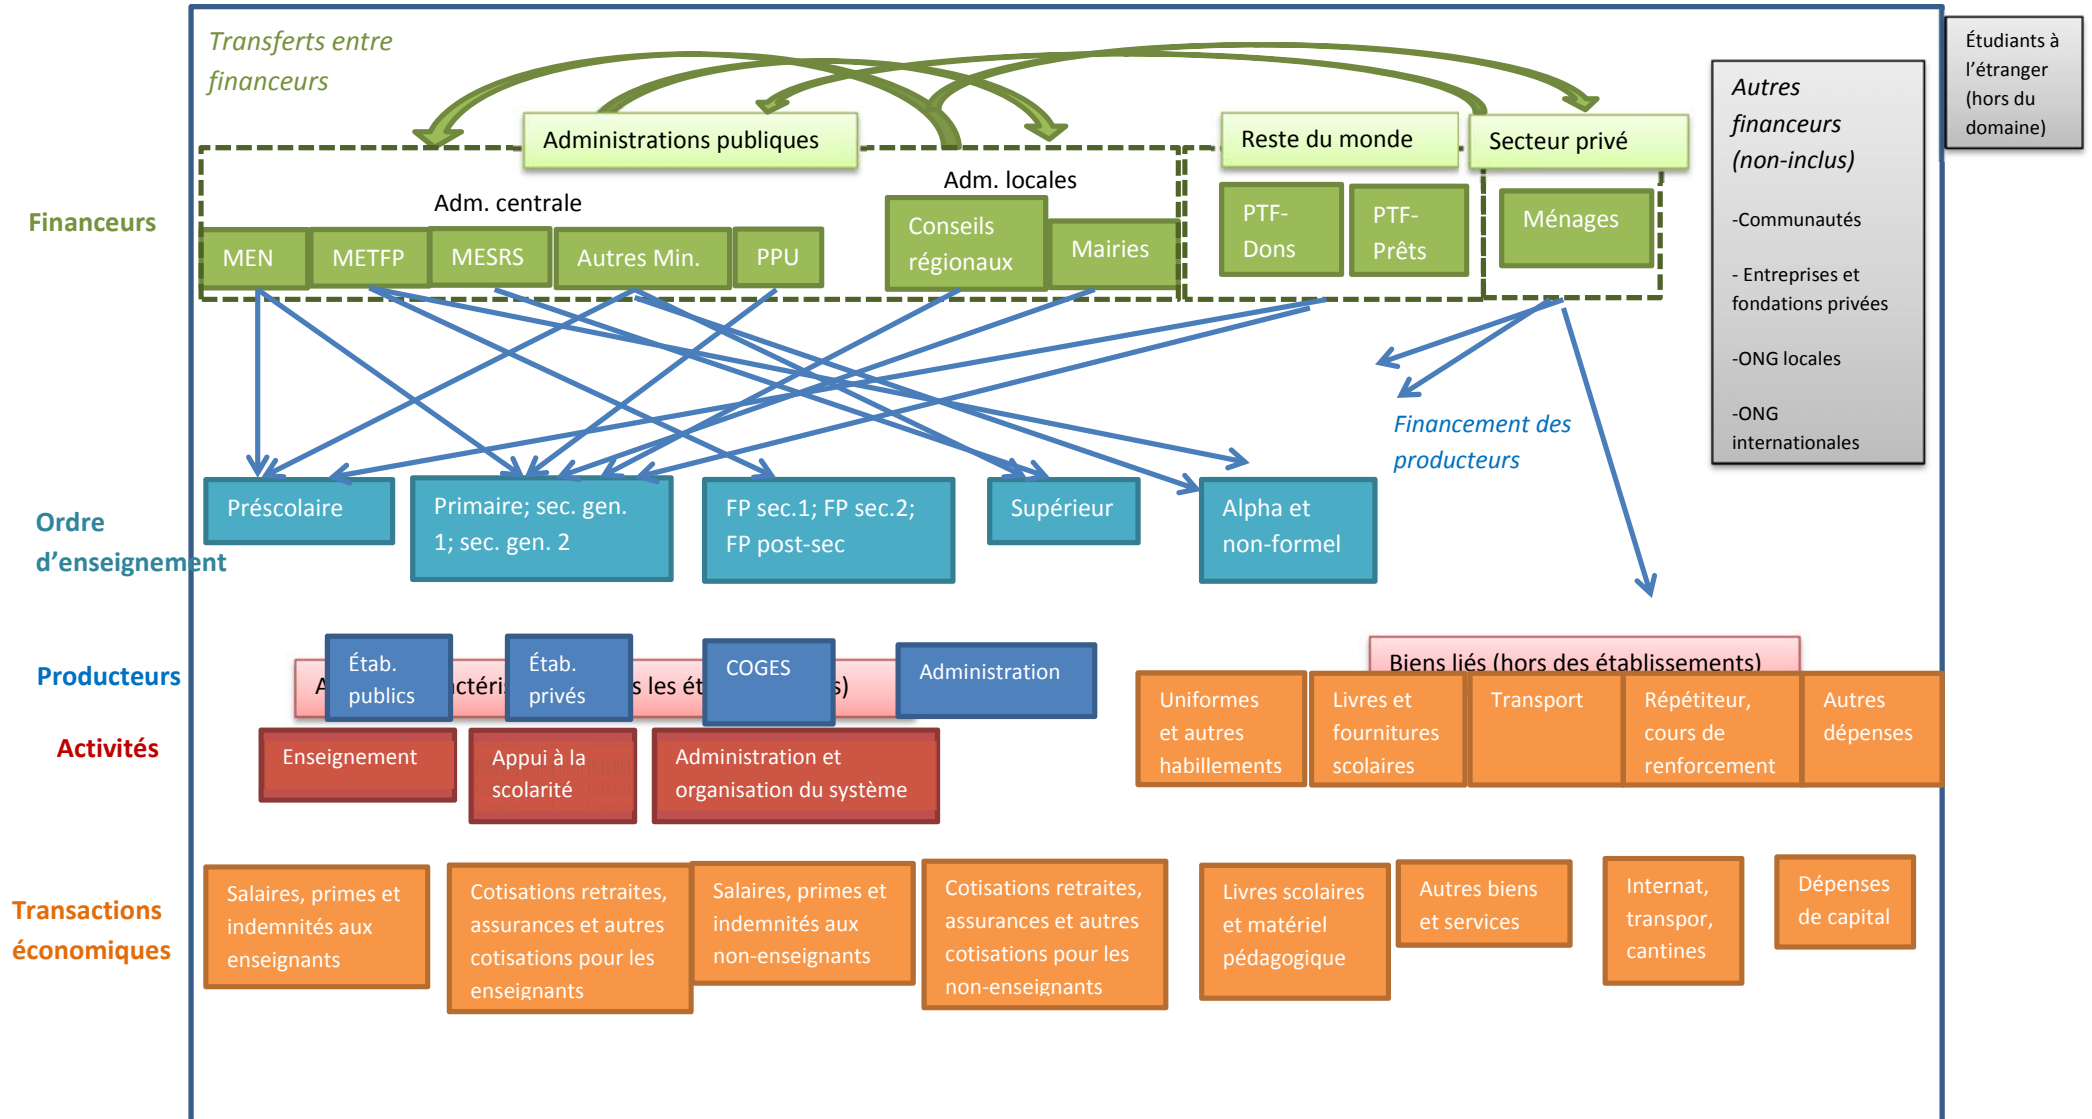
Transferts entre financeurs

Administrations publiques

Reste du monde

Secteur privé

Autres financeurs (non-inclus)

-Communautés

- Entreprises et fondations privées

-ONG locales

-ONG internationales

Étudiants à l'étranger (hors du domaine)

Financeurs

Adm. centrale

Adm. locales

MEN

METFP

MESRS

Autres Min.

PPU

Conseils régionaux

Mairies

PTF-Dons

PTF-Prêts

Ménages

Financement des producteurs

Ordre d'enseignement

Préscolaire

Primaire; sec. gen. 1; sec. gen. 2

FP sec.1; FP sec.2; FP post-sec

Supérieur

Alpha et non-formel

Producteurs

A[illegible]ctéri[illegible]s les ét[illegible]s)

Étab. publics

Étab. privés

COGES

Administration

Biens liés (hors des établissements)

Activités

Enseignement

Appui à la scolarité

Administration et organisation du système

Uniformes et autres habillements

Livres et fournitures scolaires

Transport

Répétiteur, cours de renforcement

Autres dépenses

Transactions économiques

Salaires, primes et indemnités aux enseignants

Cotisations retraites, assurances et autres cotisations pour les enseignants

Salaires, primes et indemnités aux non-enseignants

Cotisations retraites, assurances et autres cotisations pour les non-enseignants

Livres scolaires et matériel pédagogique

Autres biens et services

Internat, transpor, cantines

Dépenses de capital